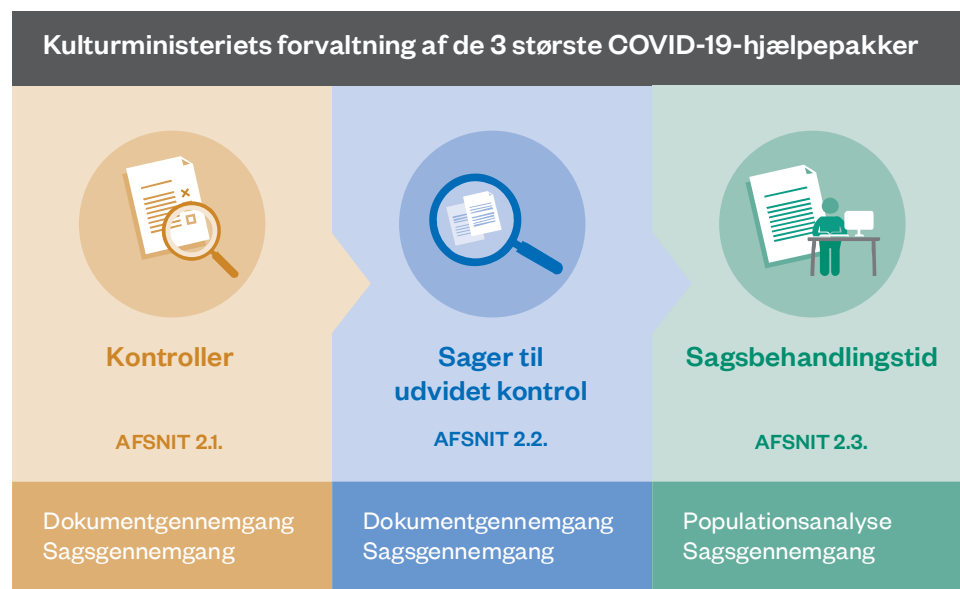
Kulturministeriets forvaltning af de 3 største COVID-19-hjælpepakker

Kontroller

AFSNIT 2.1.

Dokumentgennemgang
Sagsgennemgang

Sager til udvidet kontrol

AFSNIT 2.2.

Dokumentgennemgang
Sagsgennemgang

Sagsbehandlingstid

AFSNIT 2.3.

Populationsanalyse
Sagsgennemgang